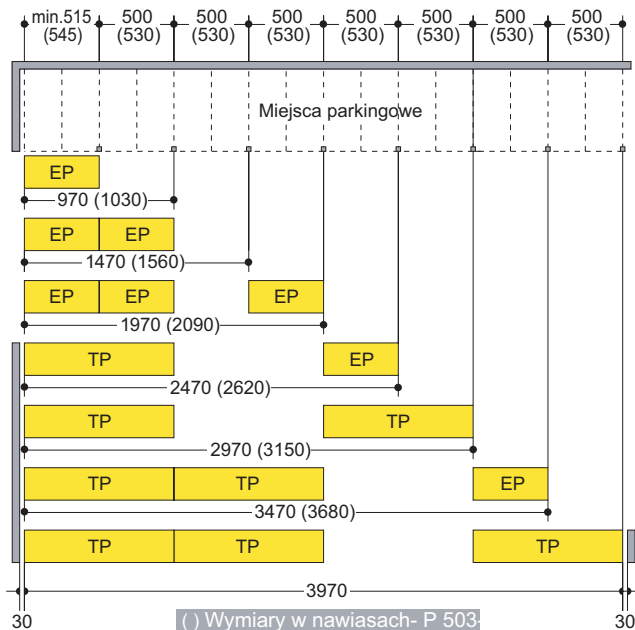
min.515 (545)
500 (530)
500 (530)
500 (530)
500 (530)
500 (530)
500 (530)
500 (530)

Miejsca parkingowe

EP
970 (1030)

EP EP
1470 (1560)

EP EP EP
1970 (2090)

TP EP
2470 (2620)

TP TP
2970 (3150)

TP TP EP
3470 (3680)

TP TP TP
3970

30
( ) Wymiary w nawiasach- P 503-
30